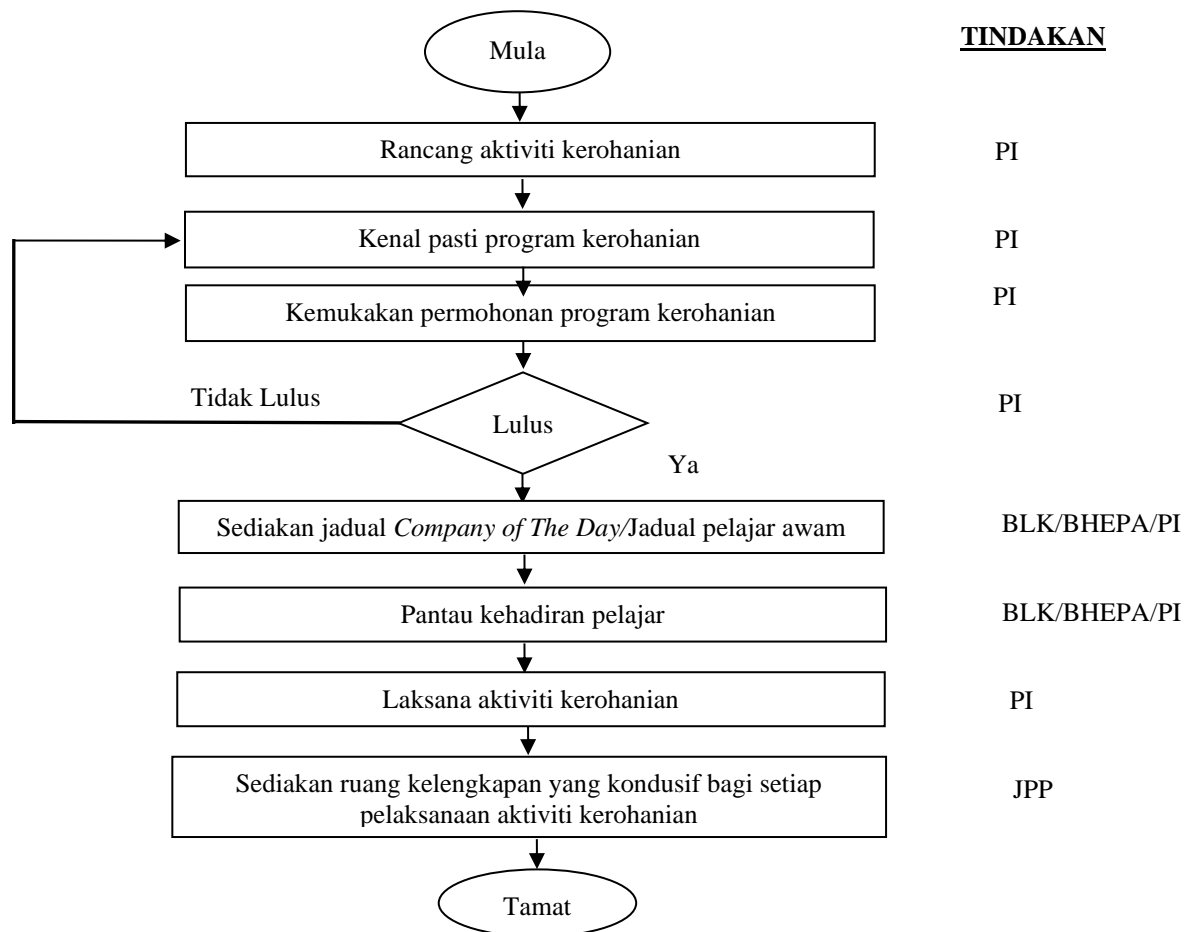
TINDAKAN

Mula

Rancang aktiviti kerohanian PI

Kenal pasti program kerohanian PI

Kemukakan permohonan program kerohanian PI

Tidak Lulus

Lulus PI

Ya

Sediakan jadual *Company of The Day/*Jadual pelajar awam BLK/BHEPA/PI

Pantau kehadiran pelajar BLK/BHEPA/PI

Laksana aktiviti kerohanian PI

Sediakan ruang kelengkapan yang kondusif bagi setiap pelaksanaan aktiviti kerohanian JPP

Tamat